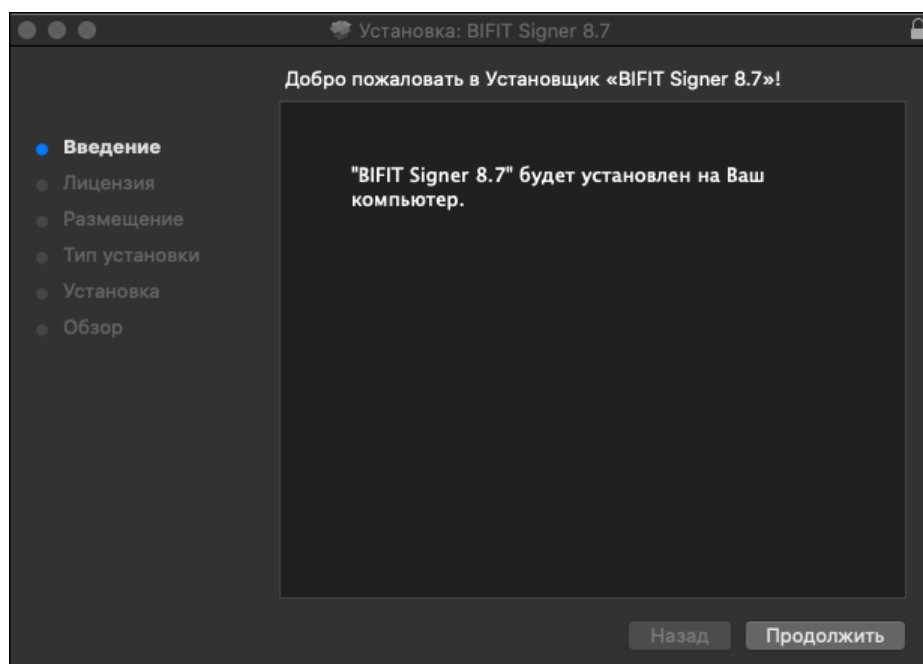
Установка: BIFIT Signer 8.7

Добро пожаловать в Установщик «BIFIT Signer 8.7»!

Введение
Лицензия
Размещение
Тип установки
Установка
Обзор

"BIFIT Signer 8.7" будет установлен на Ваш компьютер.

Назад
Продолжить